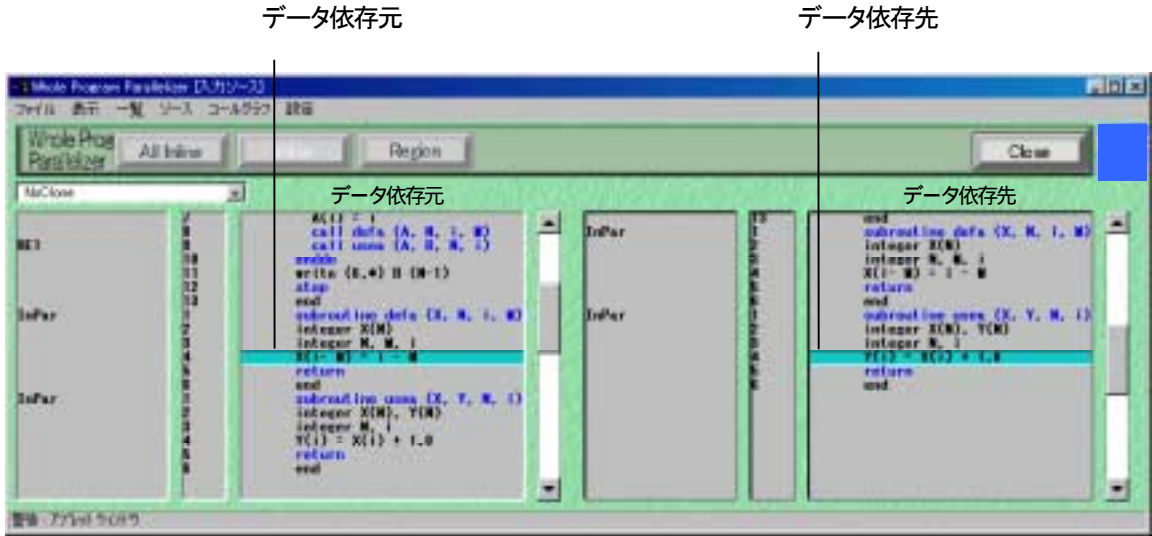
データ依存元

データ依存先

Whole Program Parallelizer [入力ソース]

ファイル 表示 一覧 ソース コールグラフ 設定

Whole Prog Parallelizer

All Inline

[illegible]

Region

Close

NoClone

データ依存元

データ依存先

MEI

InPar

InPar

7
8
9
10
11
12
13
1
2
3
4
5
6
1
2
3
4
5
6

A(I) = I
call defs (A, N, I, M)
call uses (A, B, N, I)
enddo
write (6,*) B (N-1)
stop
end
subroutine defs (X, N, I, M)
integer X(N)
integer N, M, I
X(I- M) = I - M
return
end
subroutine uses (X, Y, N, I)
integer X(N), Y(N)
integer N, I
Y(I) = X(I) + 1.0
return
end

InPar

InPar

13
1
2
3
4
5
6
1
2
3
4
5
6

end
subroutine defs (X, N, I, M)
integer X(N)
integer N, M, I
X(I- M) = I - M
return
end
subroutine uses (X, Y, N, I)
integer X(N), Y(N)
integer N, I
Y(I) = X(I) + 1.0
return
end

警告: アプリケーションエラー